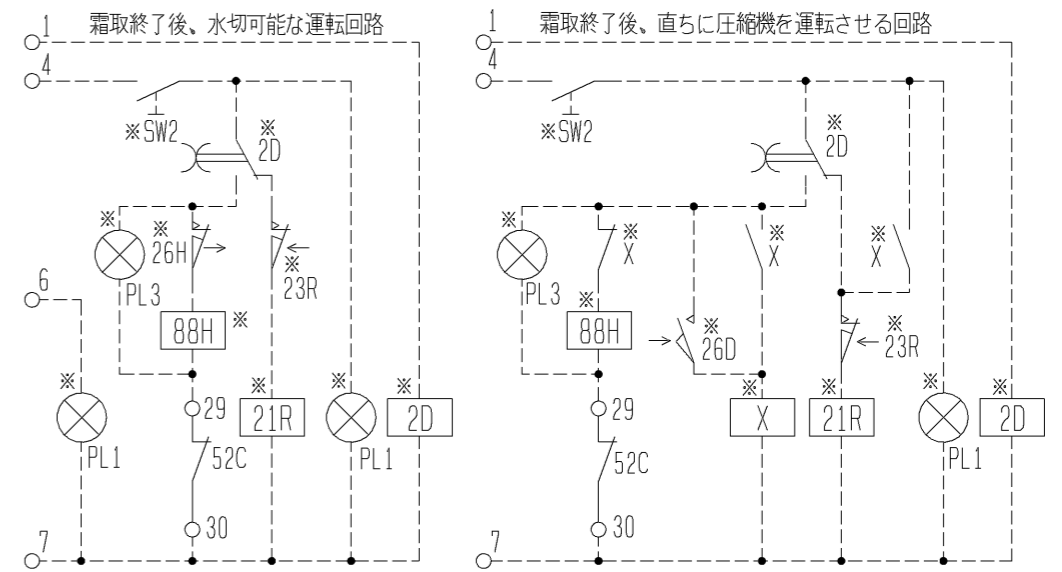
1
霜取終了後、水切可能な運転回路
4
※SW2
※
2D
※
※
26H
※
23R
PL3
6
88H ※
※
29
※
※
※
PL1
21R
2D
52C
PL1
30
7

1
霜取終了後、直ちに圧縮機を運転させる回路
4
※SW2
※
2D
※
※
X
※
X
※
X
PL3
※
88H
※
26D
※
23R
29
※
X
※
21R
※
※
2D
52C
PL1
30
7